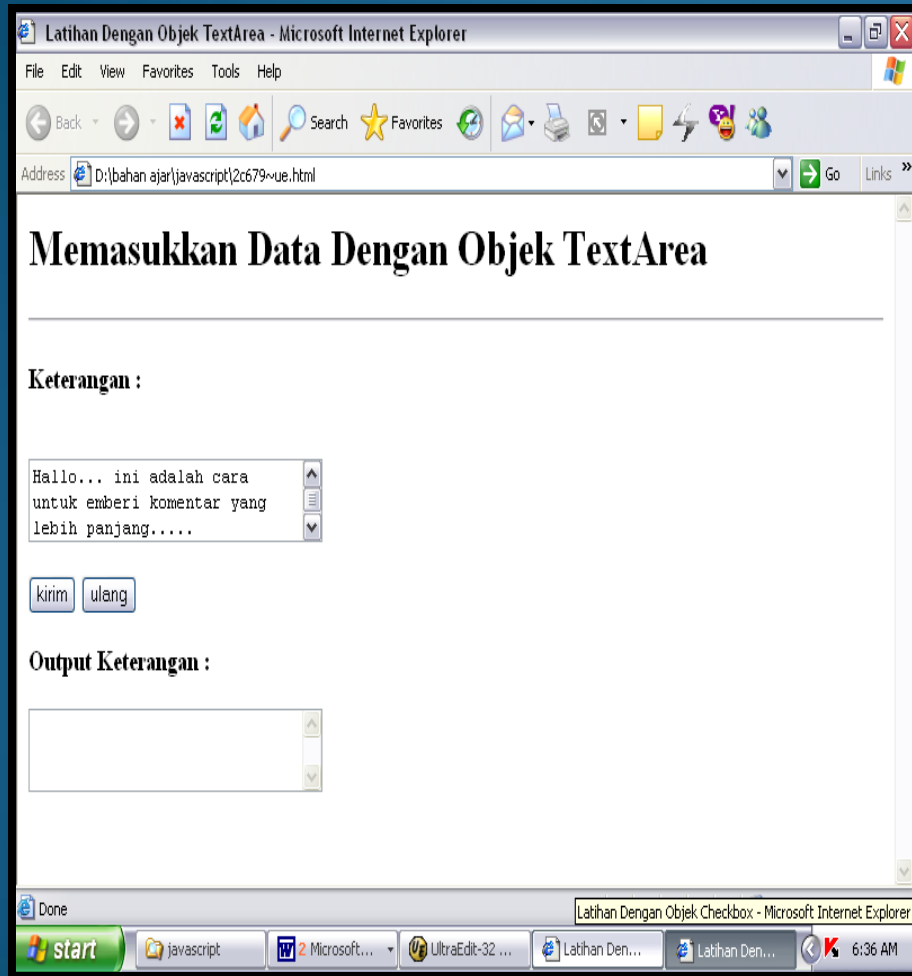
Latihan Dengan Objek TextArea - Microsoft Internet Explorer

File Edit View Favorites Tools Help

Back Search Favorites

Address D:\bahan ajar\javascript\2c679~ue.html Go Links »

# Memasukkan Data Dengan Objek TextArea

**Keterangan :**

Hallo... ini adalah cara untuk emberi komentar yang lebih panjang.....

kirim ulang

**Output Keterangan :**

Done

Latihan Dengan Objek Checkbox - Microsoft Internet Explorer

start javascript 2 Microsoft... UltraEdit-32 ... Latihan Den... Latihan Den... 6:36 AM